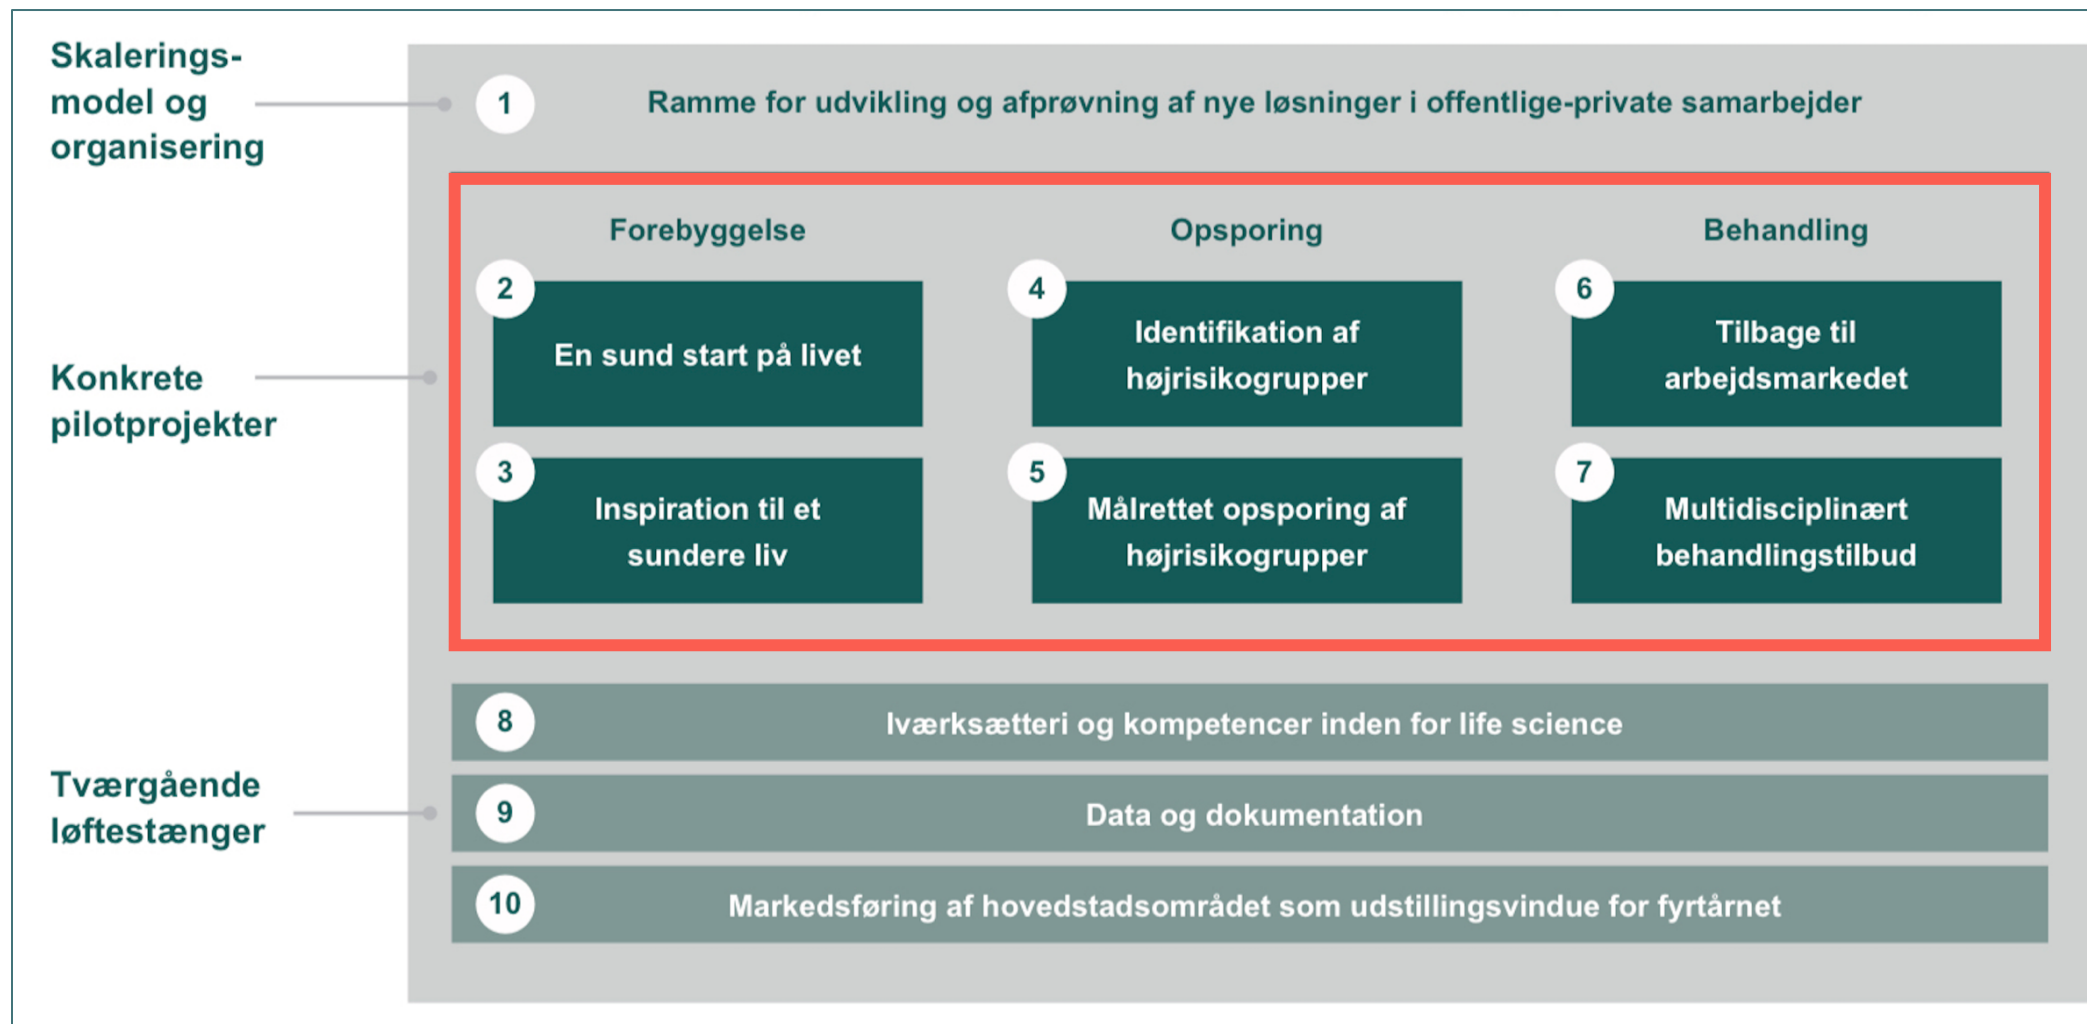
Skalerings-model og organisering

1 Ramme for udvikling og afprøvning af nye løsninger i offentlige-private samarbejder

Konkrete pilotprojekter

Forebyggelse

2 En sund start på livet

3 Inspiration til et sundere liv

Opsporing

4 Identifikation af højrisikogrupper

5 Målrettet opsporing af højrisikogrupper

Behandling

6 Tilbage til arbejdsmarkedet

7 Multidisciplinært behandlingstilbud

Tværgående løftestænger

8 Iværksætteri og kompetencer inden for life science

9 Data og dokumentation

10 Markedsføring af hovedstadsområdet som udstillingsvindue for fyrtårnet